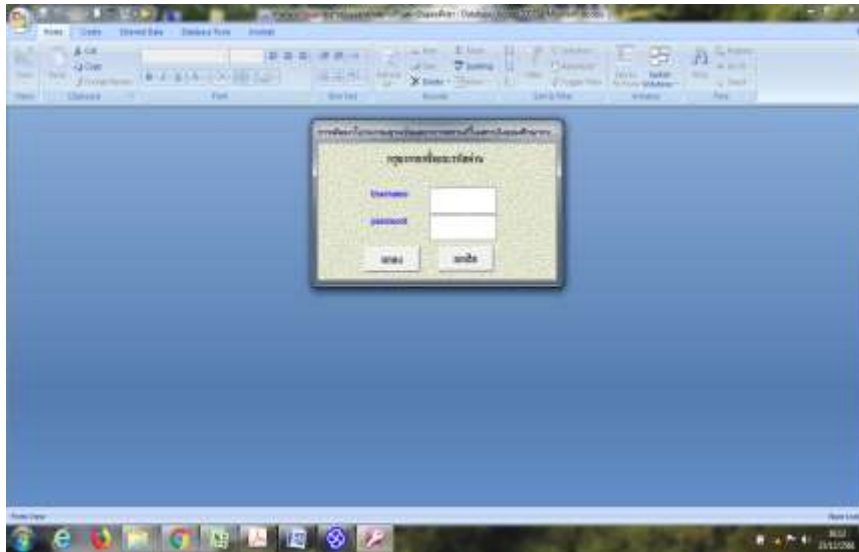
Home Create External Data Database Tools Acrobat

Cut
Copy
Format Painter

Clipboard Font Rich Text Records Sort & Filter Window Find

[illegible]

กรุณากรอกชื่อและรหัสผ่าน

Username
password

ตกลง ยกเลิก

Form View